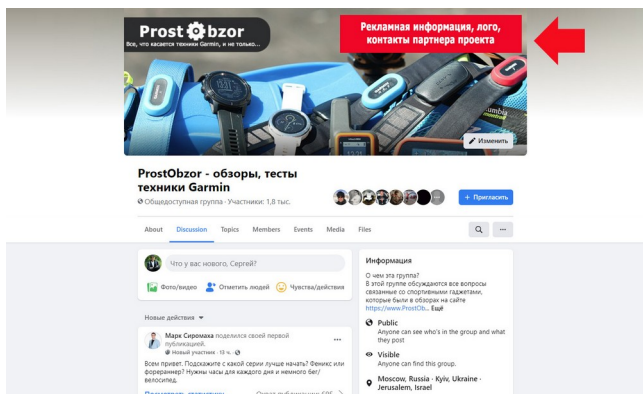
Prost obzor
Все, что касается техники Garmin, и не только...

Рекламная информация, лого, контакты партнера проекта

Изменить

ProstObzor - обзоры, тесты техники Garmin
Общедоступная группа · Участники: 1,8 тыс.

+ Пригласить

About Discussion Topics Members Events Media Files

Что у вас нового, Сергей?

Фото/видео Отметить людей Чувства/действия

Новые действия

Марк Сиромаха поделился своей первой публикацией.
Новый участник · 15 ч.

Всем привет. Подскажите с какой серии лучше начать? Феникс или форераннер? Нужны часы для каждого дня и немного бег/велосипед.

Информация

О чем эта группа?
В этой группе обсуждаются все вопросы связанные со спортивными гаджетами, которые были в обзорах на сайте https://www.ProstOb... Ещё

Public
Anyone can see who's in the group and what they post

Visible
Anyone can find this group.

Moscow, Russia · Kyiv, Ukraine · Jerusalem, Israel